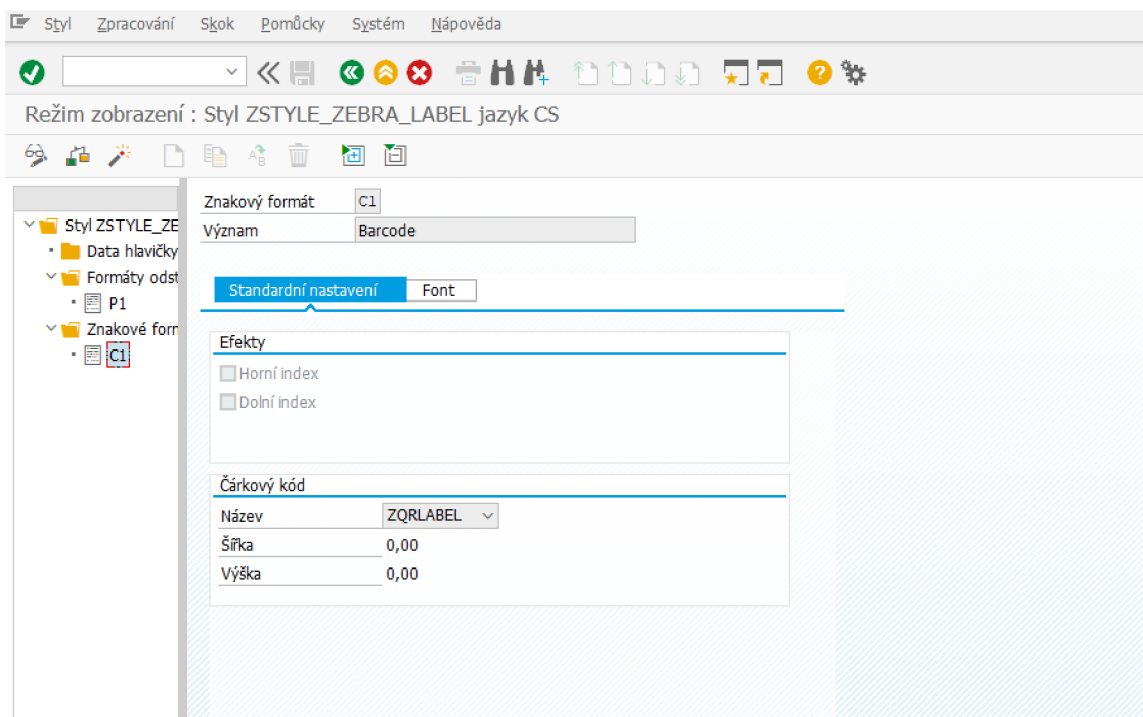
Styl Zpracování Skok Pomůcky Systém Nápověda

Režim zobrazení : Styl ZSTYLE_ZEBRA_LABEL jazyk CS

Styl ZSTYLE_ZE
Data hlavičky
Formáty odst
P1
Znakové forr
C1

Znakový formát C1
Význam Barcode

Standardní nastavení Font

Efekty
Horní index
Dolní index

Čárkový kód
Název ZQRLABEL
Šířka 0,00
Výška 0,00